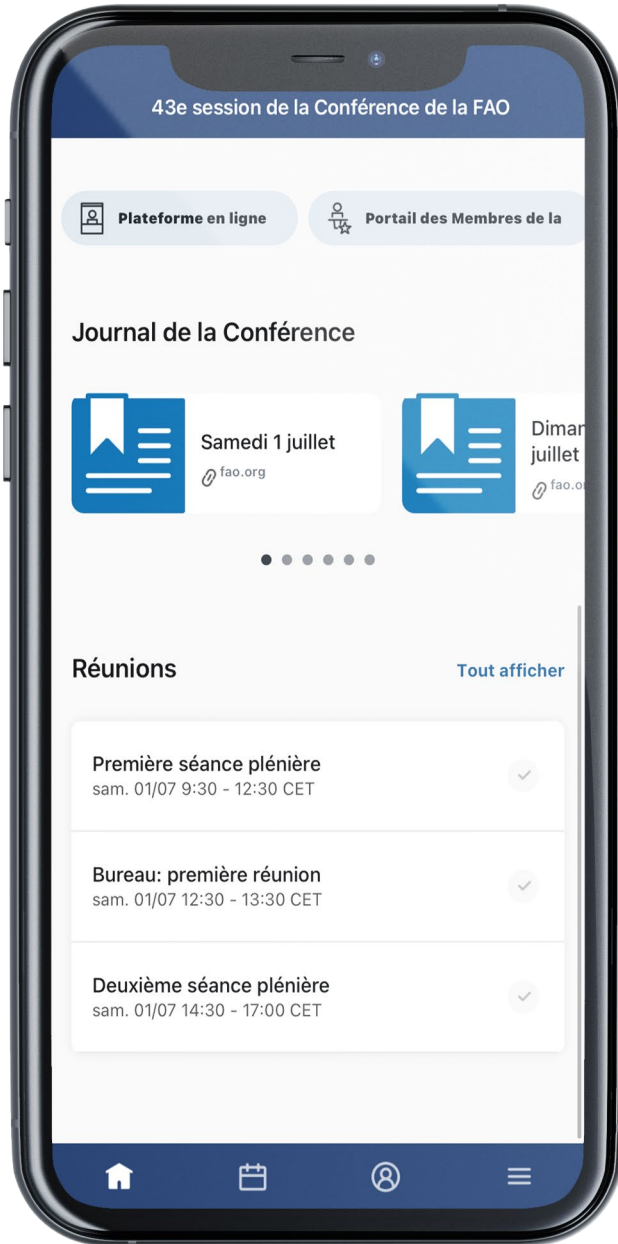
43e session de la Conférence de la FAO

Plateforme en ligne

Portail des Membres de la

Journal de la Conférence

Samedi 1 juillet
fao.org

Diman
juillet
fao.o

Réunions

Tout afficher

Première séance plénière
sam. 01/07 9:30 - 12:30 CET

Bureau: première réunion
sam. 01/07 12:30 - 13:30 CET

Deuxième séance plénière
sam. 01/07 14:30 - 17:00 CET